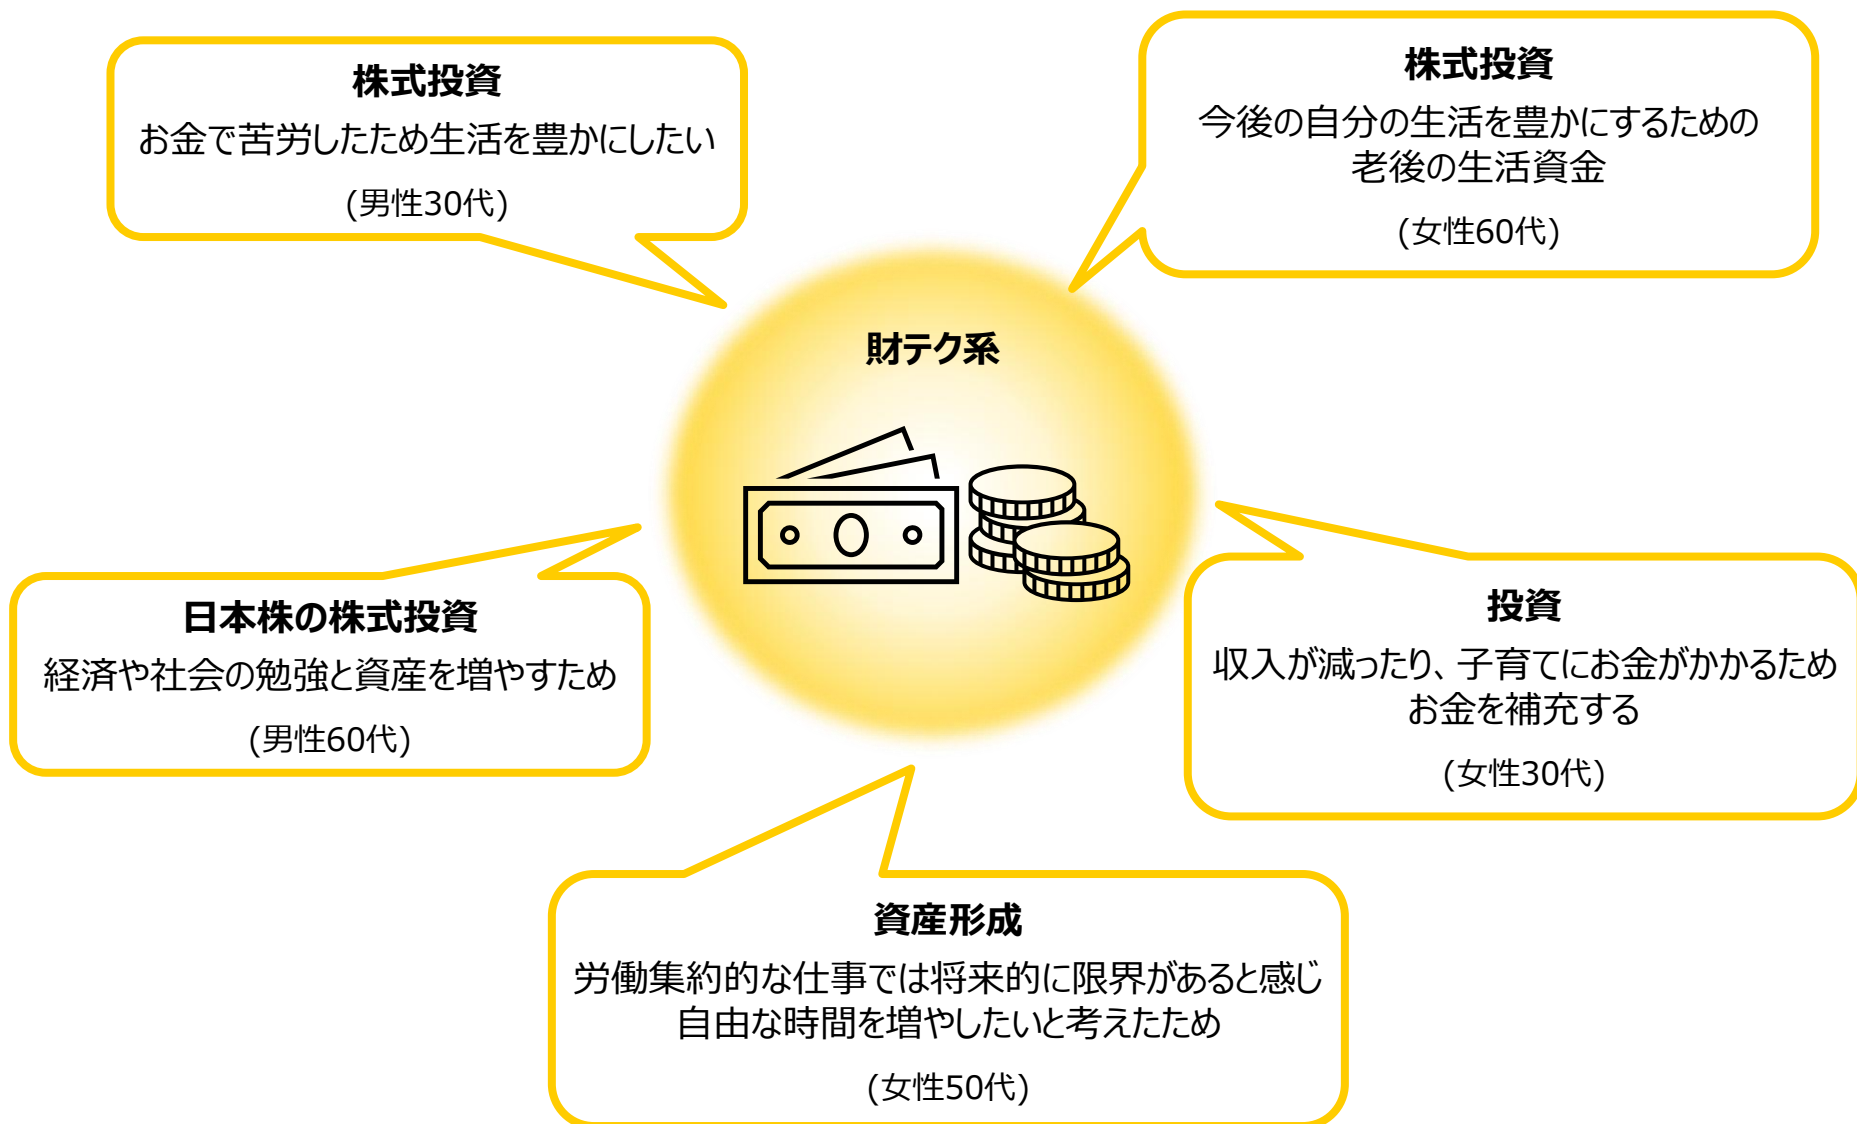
株式投資
お金で苦労したため生活を豊かにしたい
(男性30代)

株式投資
今後の自分の生活を豊かにするための
老後の生活資金
(女性60代)

財テク系

日本株の株式投資
経済や社会の勉強と資産を増やすため
(男性60代)

投資
収入が減ったり、子育てにお金がかかるため
お金を補充する
(女性30代)

資産形成
労働集約的な仕事では将来的に限界があると感じ
自由な時間を増やしたいと考えたため
(女性50代)